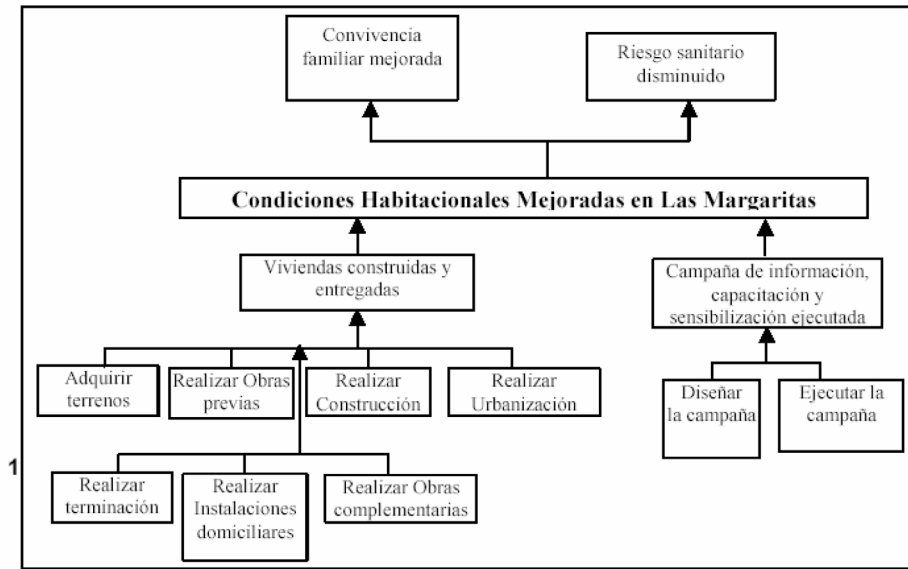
Convivencia familiar mejorada

Riesgo sanitario disminuido

Condiciones Habitacionales Mejoradas en Las Margaritas

Viviendas construidas y entregadas

Campaña de información, capacitación y sensibilización ejecutada

Adquirir terrenos

Realizar Obras previas

Realizar Construcción

Realizar Urbanización

Diseñar la campaña

Ejecutar la campaña

1

Realizar terminación

Realizar Instalaciones domiciliares

Realizar Obras complementarias